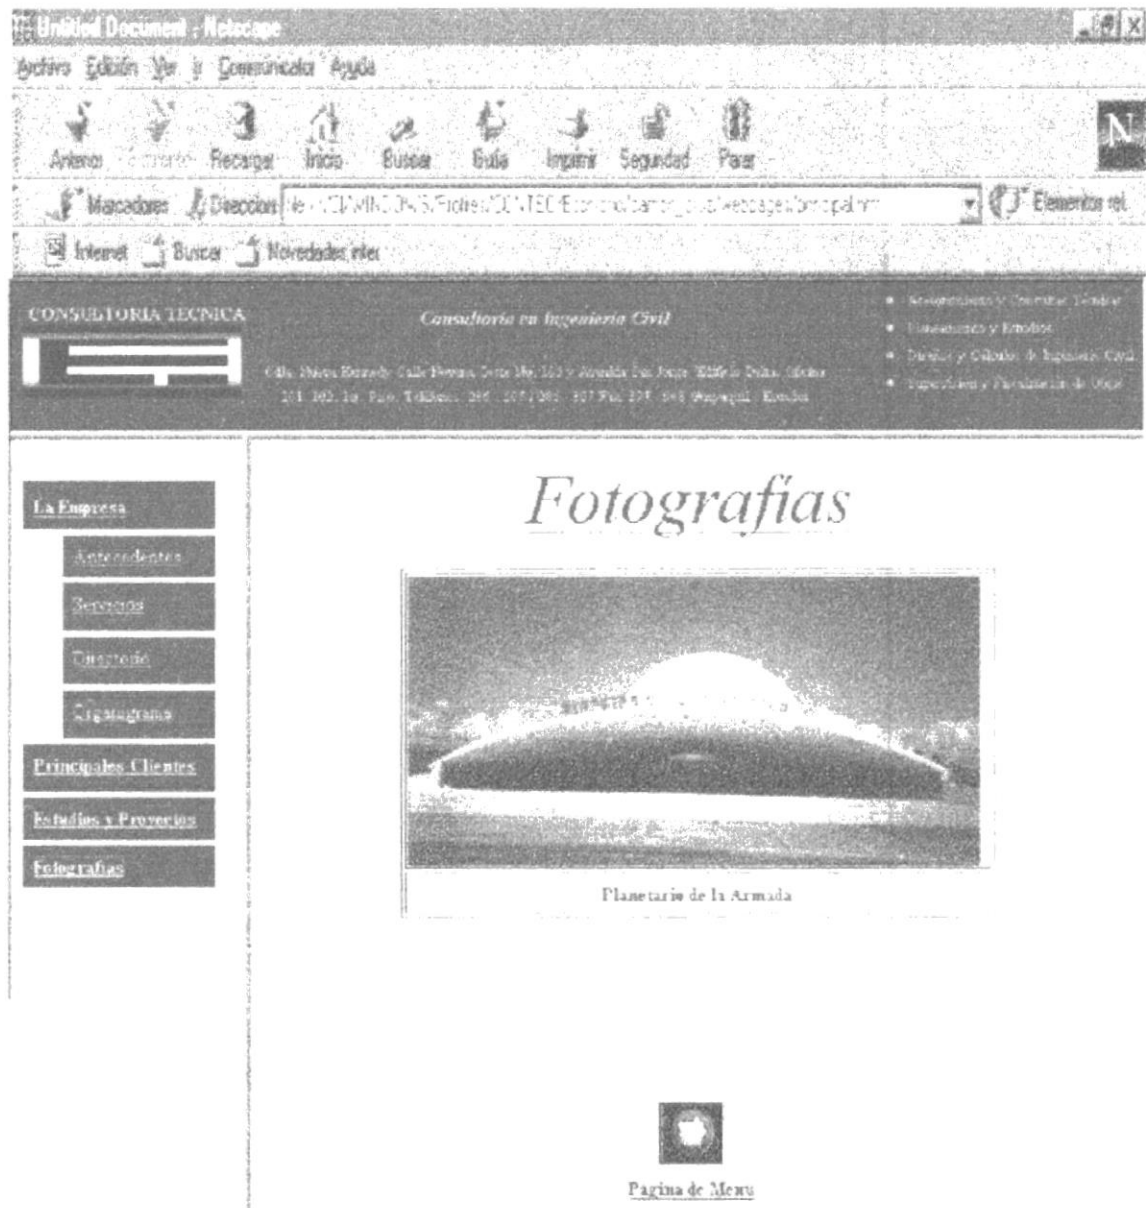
Untitled Document - Netscape

Archivo Edición Ver Ir Communicator Ayuda

Anterior Siguiente Recargar Inicio Buscar Guía Imprimir Seguridad Parar

Marcadores Dirección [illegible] Elementos rel.

Internet Buscar Novedades inter

CONSULTORIA TECNICA

Consultoría en Ingeniería Civil

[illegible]

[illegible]

La Empresa

Antecedentes

Servicios

Directorio

Organigrama

Principales Clientes

Estudios y Proyectos

Fotografías

Fotografías

Planetario de la Armada

Pagina de Menu